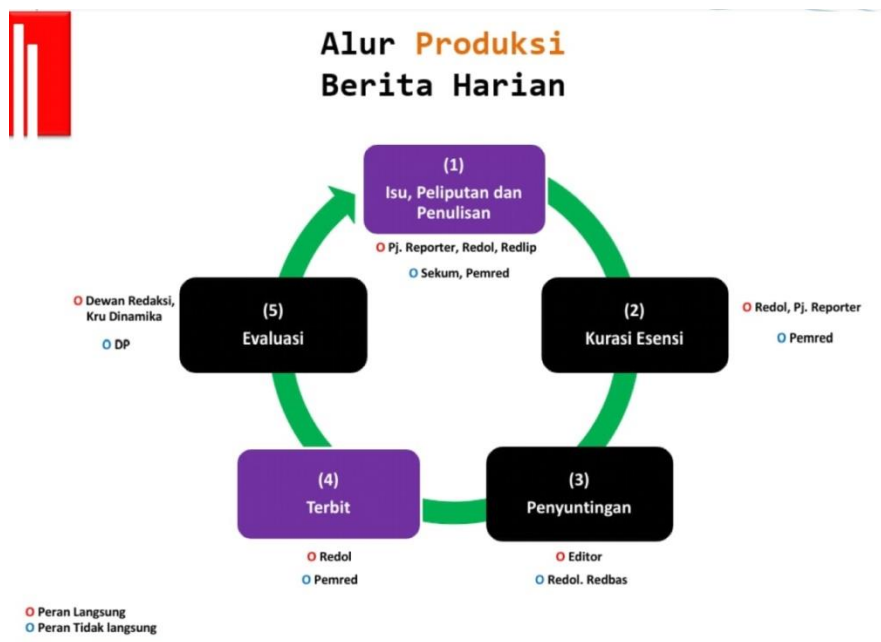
Alur Produksi
Berita Harian

(1)
Isu, Peliputan dan Penulisan

O Pj. Reporter, Redol, Redlip
O Sekum, Pemred

(2)
Kurasi Esensi

O Redol, Pj. Reporter
O Pemred

(3)
Penyuntingan

O Editor
O Redol. Redbas

(4)
Terbit

O Redol
O Pemred

(5)
Evaluasi

O Dewan Redaksi, Kru Dinamika
O DP

O Peran Langsung
O Peran Tidak langsung